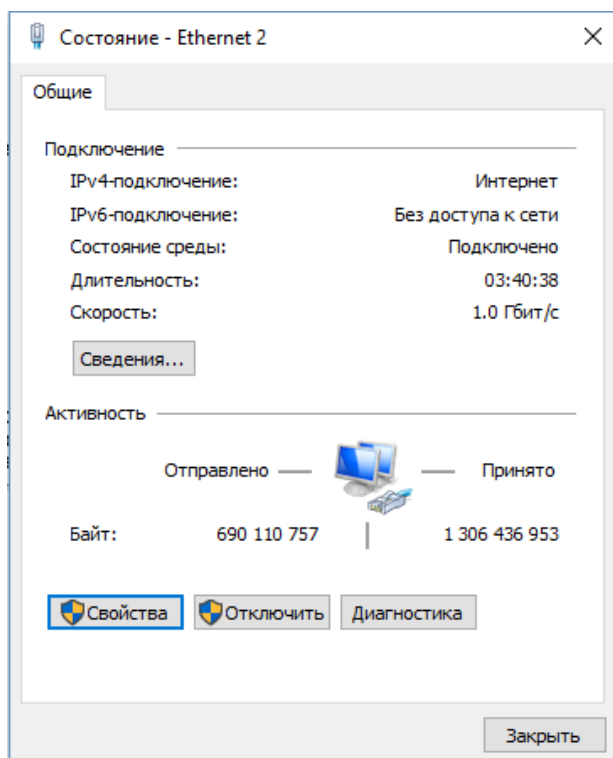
Состояние - Ethernet 2

Общие

Подключение

IPv4-подключение: Интернет
IPv6-подключение: Без доступа к сети
Состояние среды: Подключено
Длительность: 03:40:38
Скорость: 1.0 Гбит/с

Сведения...

Активность

Отправлено — — Принято

Байт: 690 110 757 | 1 306 436 953

Свойства Отключить Диагностика

Закрыть